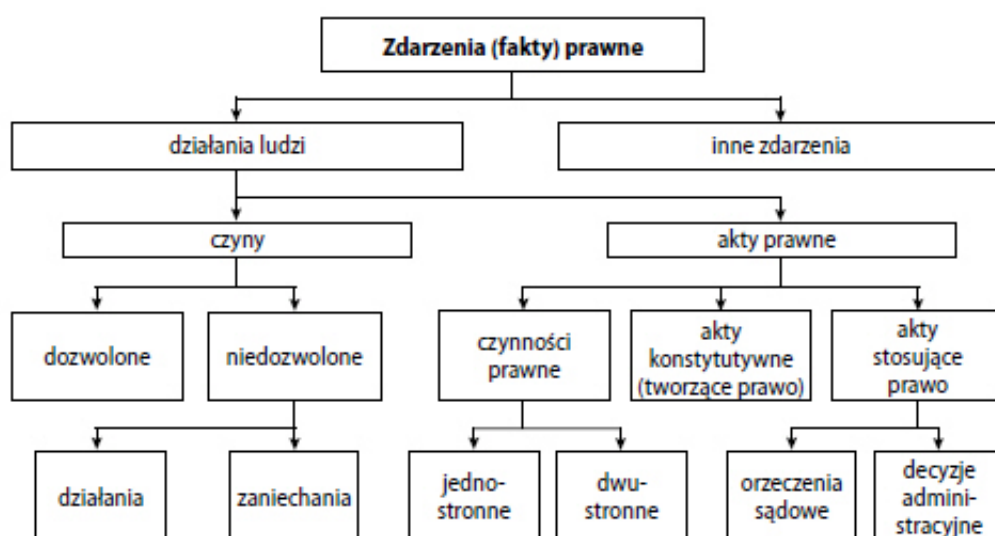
Zdarzenia (fakty) prawne

działania ludzi

inne zdarzenia

czyny

akty prawne

dozwolone

niedozwolone

czynności prawne

akty konstytutywne (tworzące prawo)

akty stosujące prawo

działania

zaniechania

jednostronne

dwustronne

orzeczenia sądowe

decyzje administracyjne